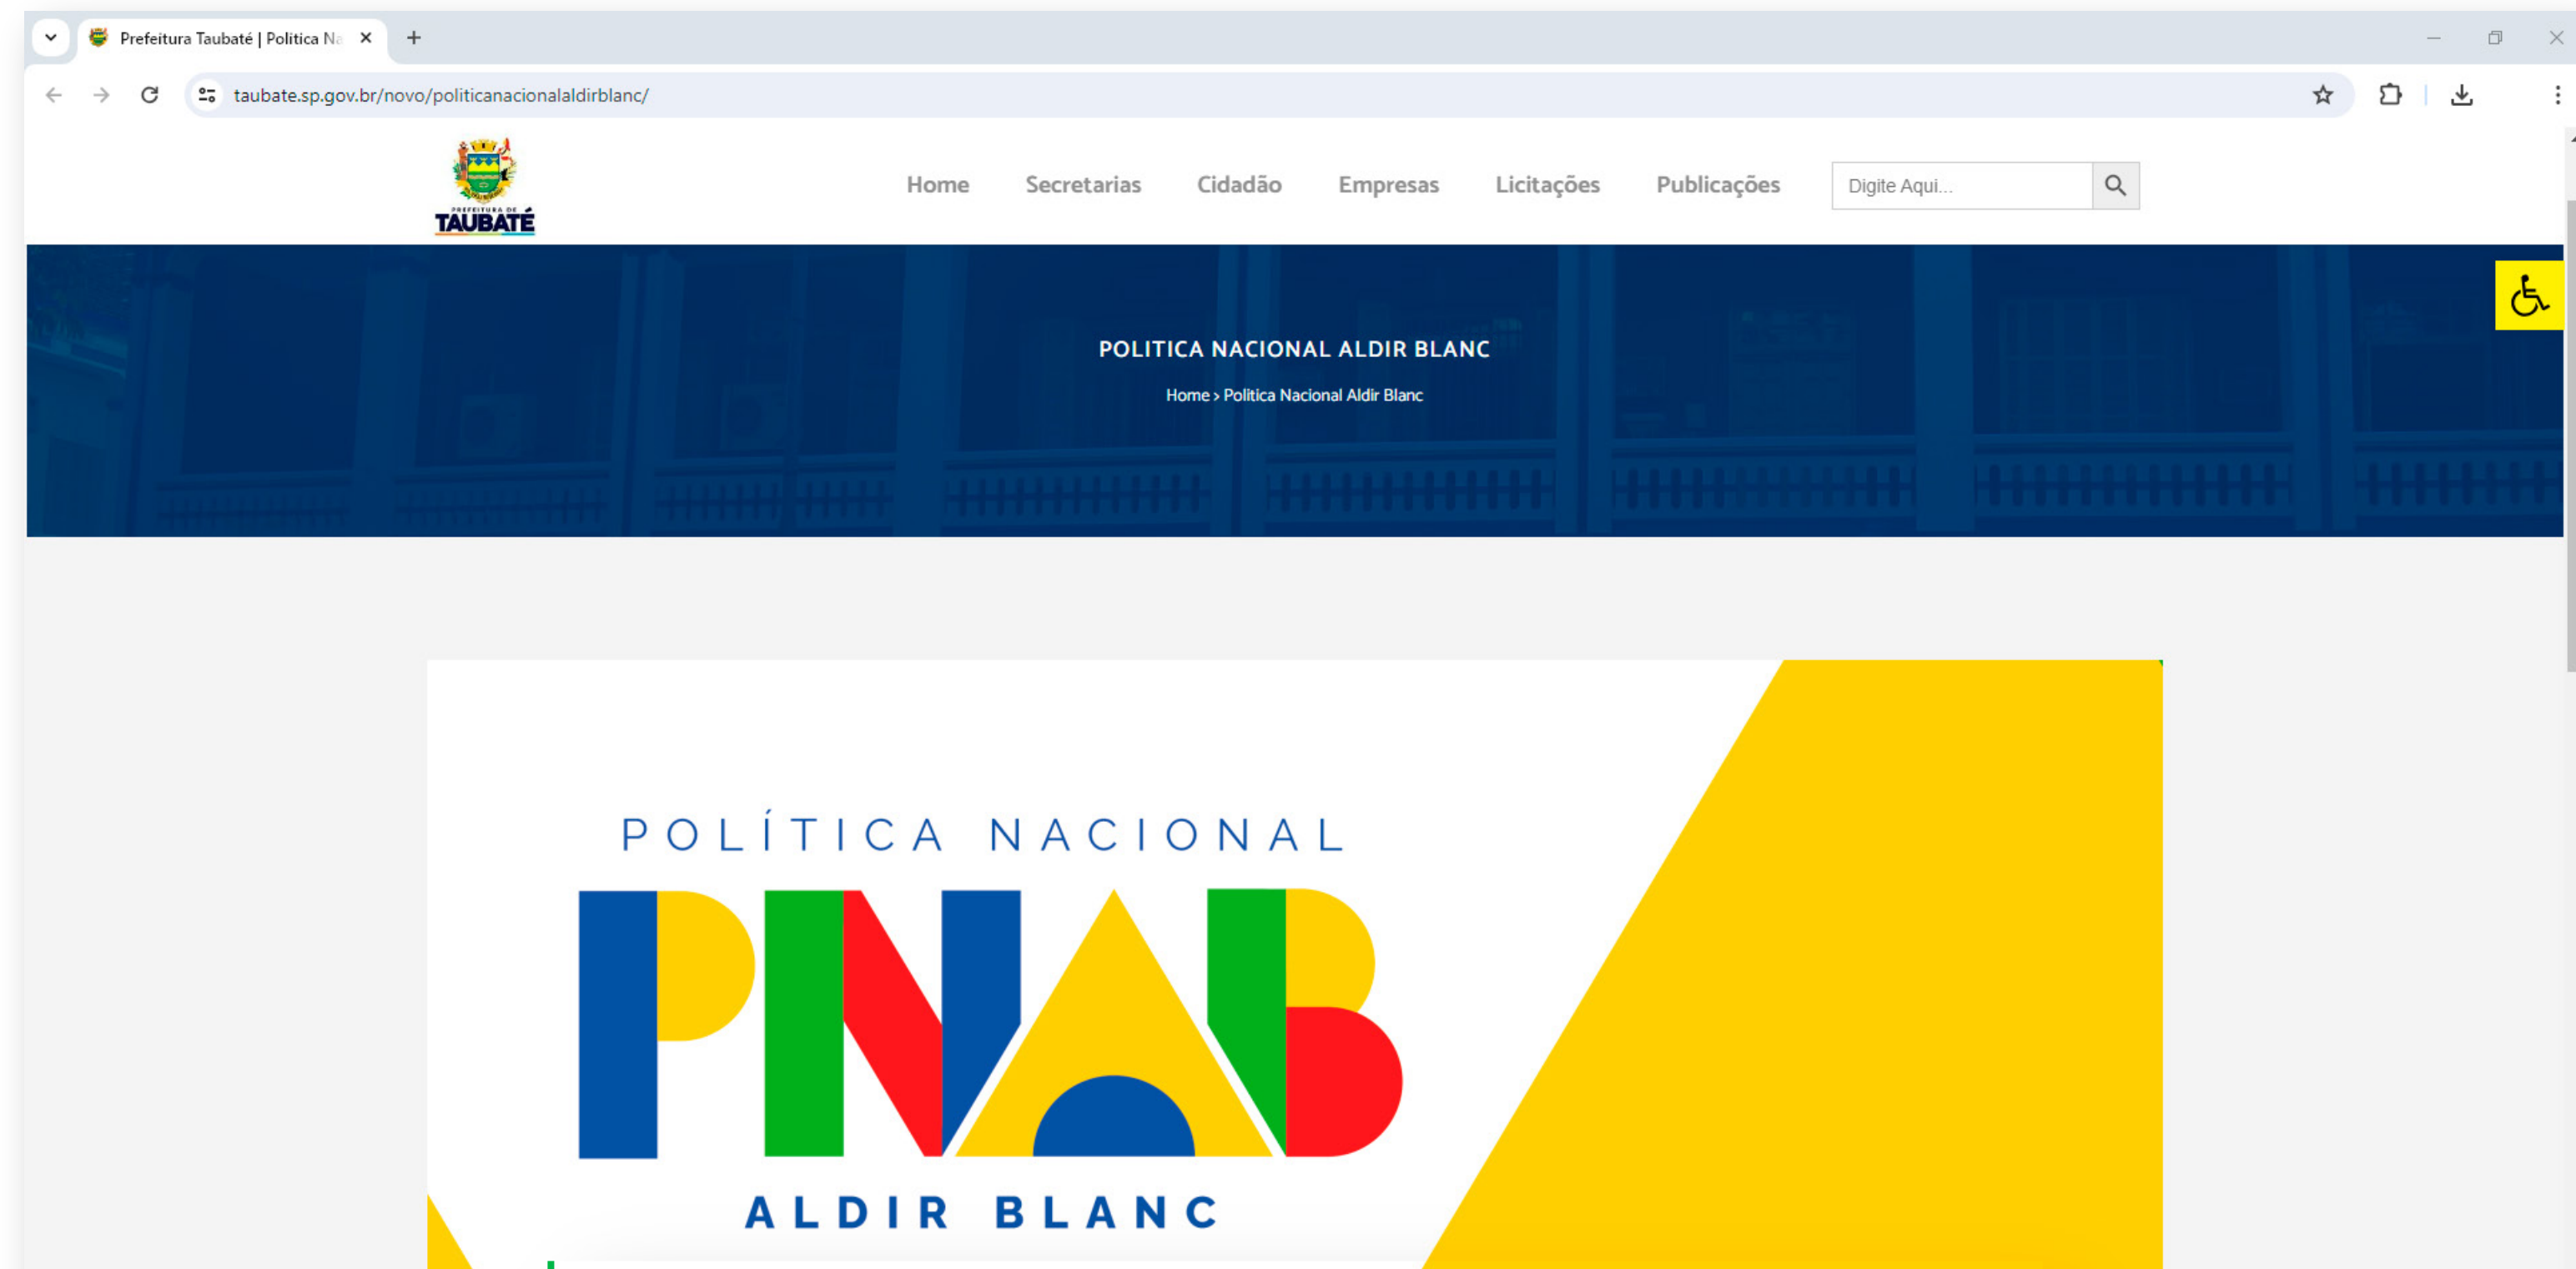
Prefeitura Taubaté | Politica Na

taubate.sp.gov.br/novo/politicanacionalaldirblanc/

PREFEITURA DE TAUBATÉ

Home Secretarias Cidadão Empresas Licitações Publicações

Digite Aqui...

POLITICA NACIONAL ALDIR BLANC

Home › Politica Nacional Aldir Blanc

POLÍTICA NACIONAL

PNAB

ALDIR BLANC